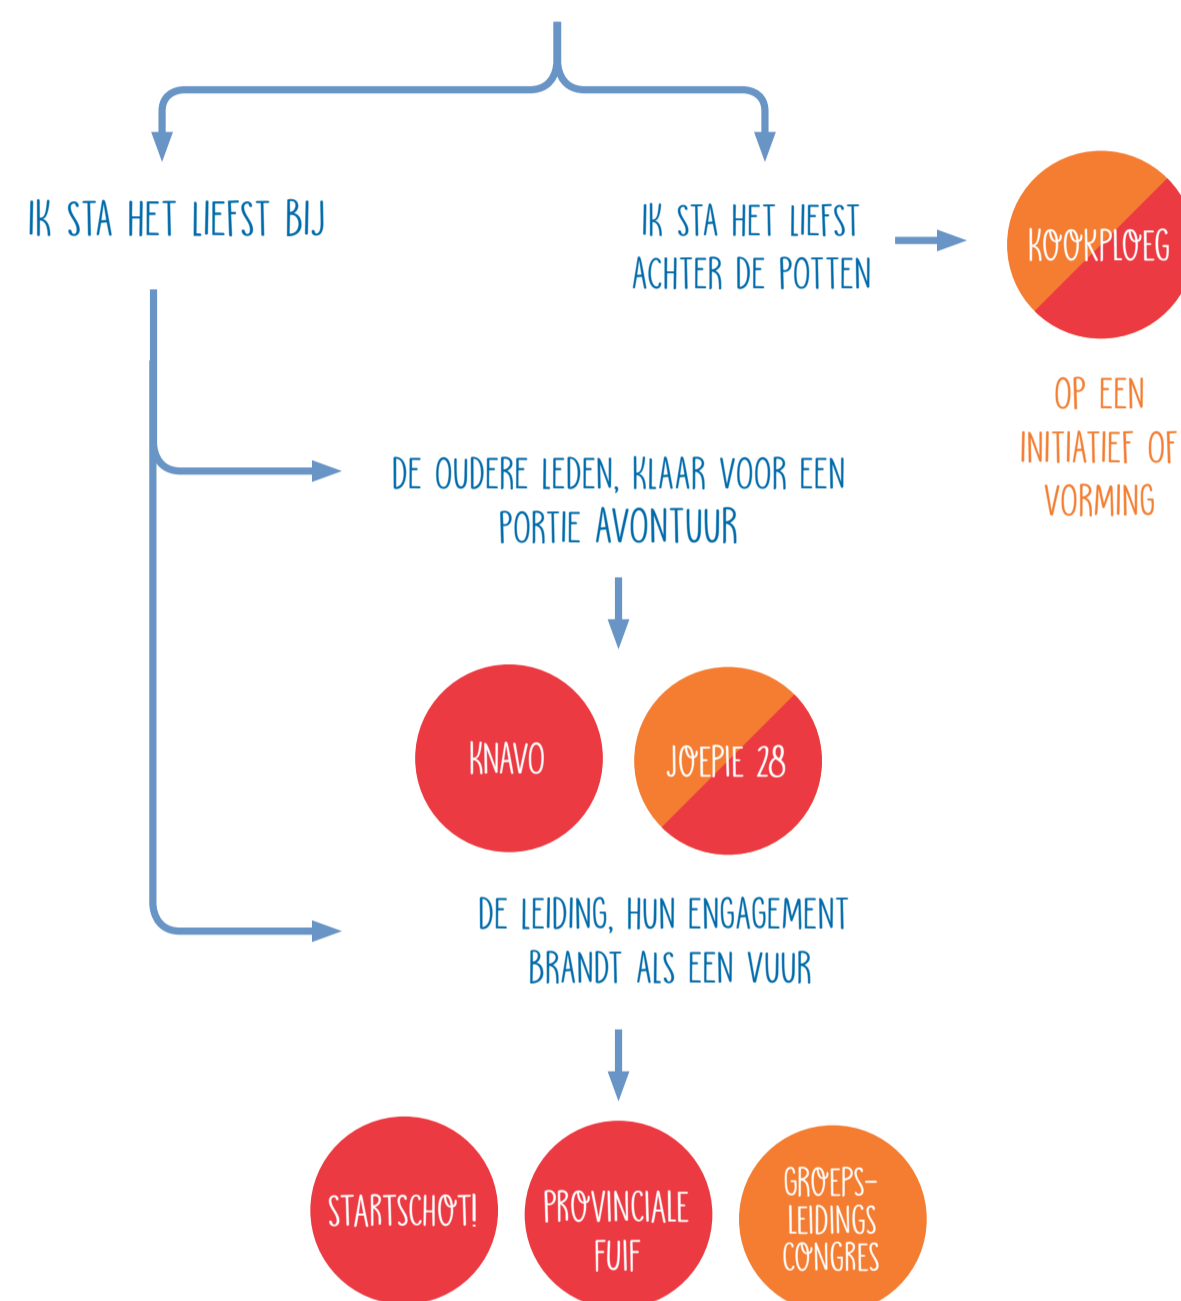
IK STA HET LIEFST BIJ

IK STA HET LIEFST ACHTER DE POTTEN

KOOKPLOEG

OP EEN INITIATIEF OF VORMING

DE OUDERE LEDEN, KLAAR VOOR EEN PORTIE AVONTUUR

KNAVO

JOEPIE 28

DE LEIDING, HUN ENGAGEMENT BRANDT ALS EEN VUUR

STARTSCHOT!

PROVINCIALE FUIF

GROEPS-LEIDINGS CONGRES